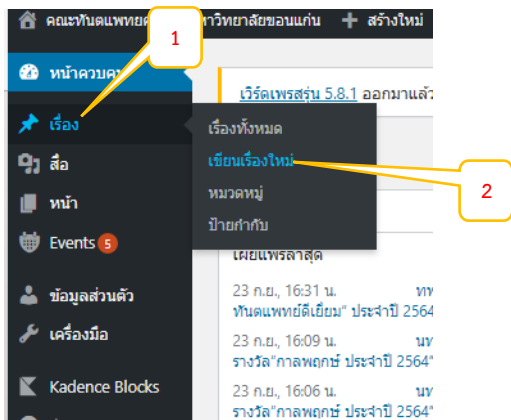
คณะทันตแพทยศ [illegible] หาวิทยาลัยขอนแก่น + สร้างใหม่

1

หน้าควบคุ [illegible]

เรื่อง

สื่อ

หน้า

Events 5

ข้อมูลส่วนตัว

เครื่องมือ

Kadence Blocks

เวิร์ดเพรสรุ่น 5.8.1 ออกมาแล้ว

เรื่องทั้งหมด

เขียนเรื่องใหม่

หมวดหมู่

ป้ายกำกับ

2

เผยแพร่ล่าสุด

23 ก.ย., 16:31 น. ทท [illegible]
ทันตแพทย์ดีเยี่ยม" ประจำปี 2564

23 ก.ย., 16:09 น. นข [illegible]
รางวัล"กาลพฤกษ์ ประจำปี 2564"

23 ก.ย., 16:06 น. นข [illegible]
รางวัล"กาลพฤกษ์ ประจำปี 2564"